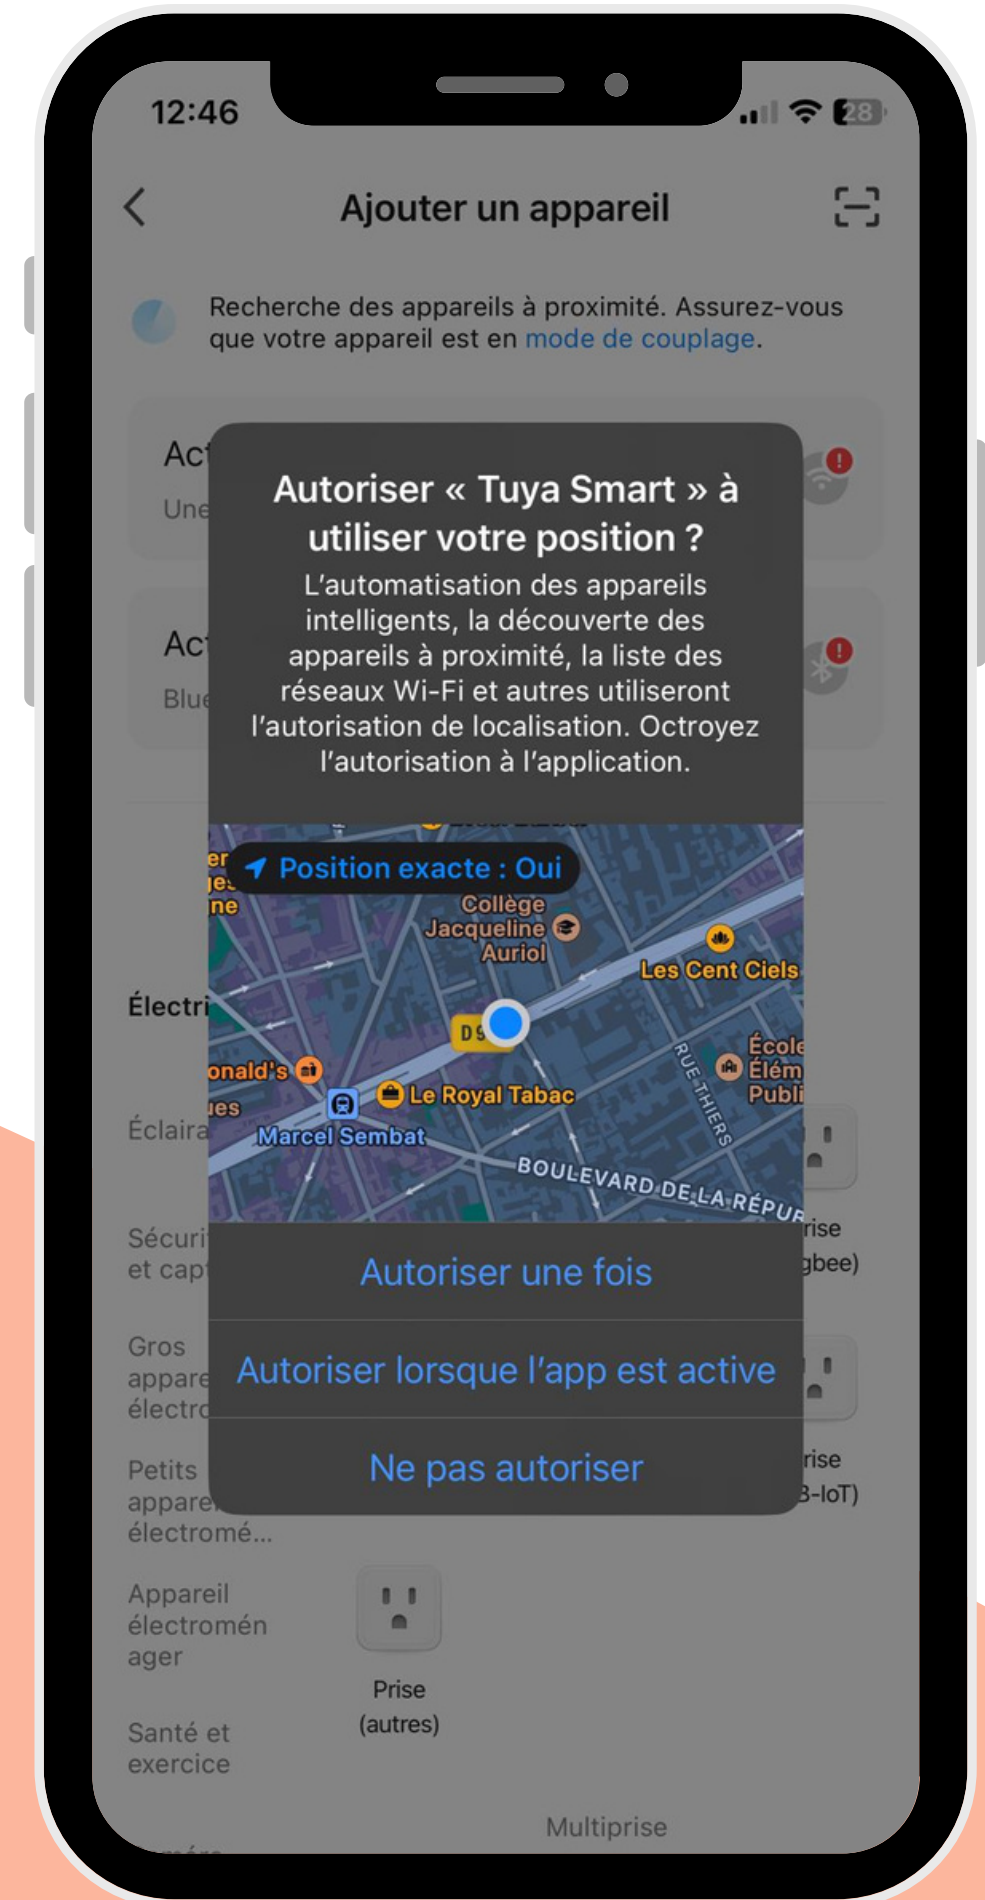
12:46

28

Ajouter un appareil

Recherche des appareils à proximité. Assurez-vous que votre appareil est en mode de couplage.

Ac
Une

Ac
Blue

Autoriser « Tuya Smart » à utiliser votre position ?

L'automatisation des appareils intelligents, la découverte des appareils à proximité, la liste des réseaux Wi-Fi et autres utiliseront l'autorisation de localisation. Octroyez l'autorisation à l'application.

Position exacte : Oui

er
ges
ne

Collège Jacqueline Auriol

Les Cent Ciels

D9

École Élém Publi

RUE THIERS

onald's

ues

Le Royal Tabac

Marcel Sembat

BOULEVARD DE LA RÉPUB

Autoriser une fois

Autoriser lorsque l'app est active

Ne pas autoriser

Électri

Éclaira

Sécuri
et cap

Gros
appare
électro

Petits
appare
électromé...

Appareil
électroménager

Santé et
exercice

rise
gbee)

rise
B-IoT)

Prise
(autres)

Multiprise